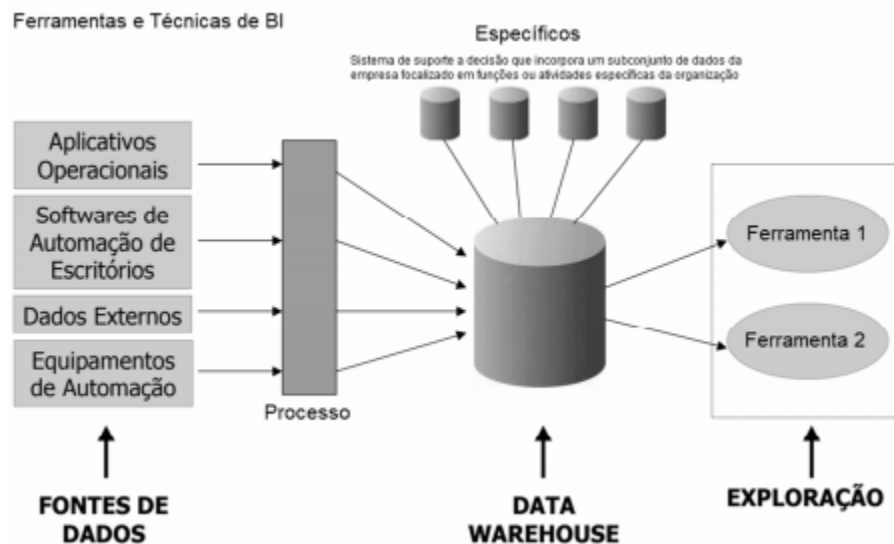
Ferramentas e Técnicas de BI

Específicos

Sistema de suporte a decisão que incorpora um subconjunto de dados da empresa focalizado em funções ou atividades específicas da organização

Aplicativos Operacionais

Softwares de Automação de Escritórios

Dados Externos

Equipamentos de Automação

Processo

Ferramenta 1

Ferramenta 2

FONTES DE DADOS

DATA WAREHOUSE

EXPLORAÇÃO